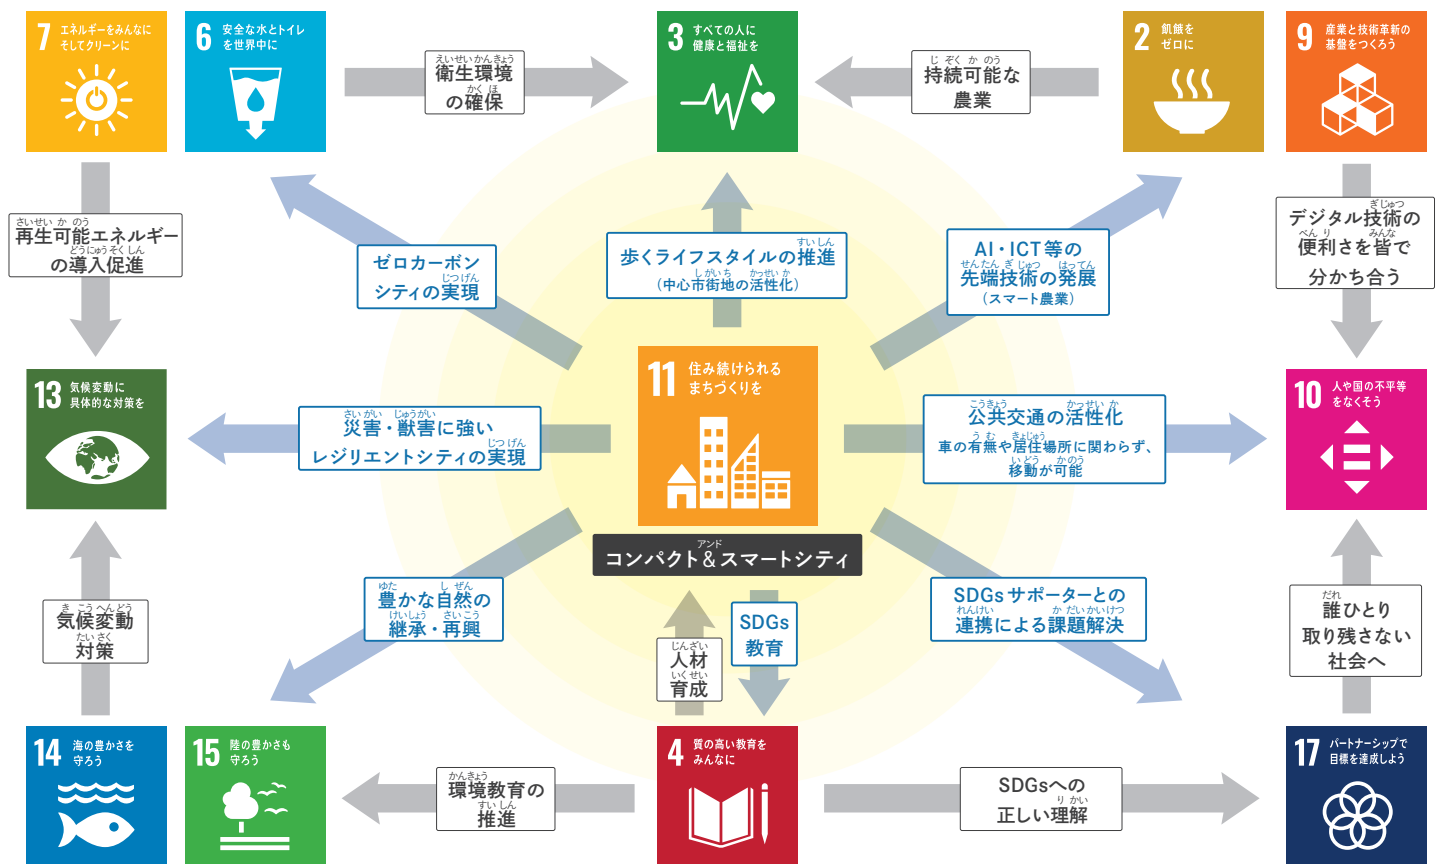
7 エネルギーをみんなに そしてクリーンに

6 安全な水とトイレを世界中に

えいせいかんきょう
衛生環境の確保
かくほ

3 すべての人に 健康と福祉を

じぞくかのう
持続可能な農業

2 飢餓をゼロに

9 産業と技術革新の基盤をつくろう

さいせいかのう
再生可能エネルギーの導入促進
どうにゅうそくしん

ゼロカーボンシティの実現
じつげん

すいしん
歩くライフスタイルの推進
（中心市街地の活性化）
ちゅうしんしがいち かっせいか

AI・ICT等の先端技術の発展
せんたんぎじゅつ はってん
（スマート農業）

ぎじゅつ
デジタル技術の便利さを皆で分かち合う
べんり みんな

13 気候変動に具体的な対策を

さいがい じゅうがい
災害・獣害に強いレジリエントシティの実現
じつげん

11 住み続けられるまちづくりを

アンド
コンパクト＆スマートシティ

こうきょう かっせいか
公共交通の活性化
うむ きょじゅう
車の有無や居住場所に関わらず、移動が可能
いどう かのう

10 人や国の不平等をなくそう

ゆた しぜん
豊かな自然の継承・再興
けいしょう さいこう

SDGs教育

じんざい
人材育成
いくせい

SDGsサポーターとの連携による課題解決
れんけい かだいかいけつ

きこうへんどう
気候変動対策
たいさく

だれ
誰ひとり取り残さない社会へ

14 海の豊かさを守ろう

15 陸の豊かさも守ろう

かんきょう
環境教育の推進
すいしん

4 質の高い教育をみんなに

SDGsへの正しい理解
りかい

17 パートナーシップで目標を達成しよう